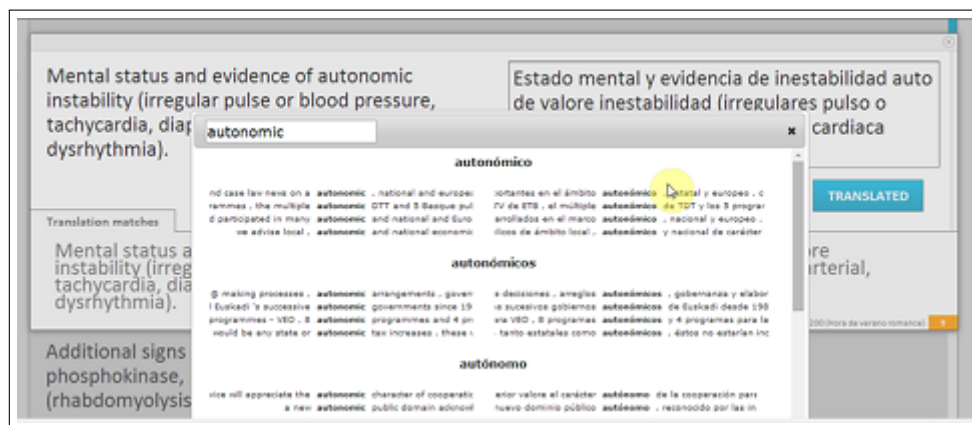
Mental status and evidence of autonomic instability (irregular pulse or blood pressure, tachycardia, diap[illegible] dysrhythmia).

Estado mental y evidencia de inestabilidad auto de valore inestabilidad (irregulares pulso o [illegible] cardiaca

TRANSLATED

Translation matches

Mental status a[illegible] instability (irreg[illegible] tachycardia, dia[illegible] dysrhythmia).

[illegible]re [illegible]rterial,

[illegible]200 (hora de verano romance) 9

Additional signs phosphokinase, (rhabdomyolysis

autonomic ×

autonómico

nd case law news on a autonomic , national and europe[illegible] | portantes en el ámbito autonómico estatal y europeo , c
rammes , the multiple autonomic DTT and 5 Basque pu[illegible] | TV de ETB , el múltiple autonómico de TDT y los 5 progra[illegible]
d participated in many autonomic and national and Euro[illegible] | arrollados en el marco autonómico , nacional y europeo .
ve advise local , autonomic and national economi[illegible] | ílicos de ámbito local , autonómico y nacional de carácter

autonómicos

@ making processes , autonomic arrangements , gover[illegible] | e decisiones , arreglos autonómicos , gobernanza y elabor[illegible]
l Euskadi 's successive autonomic governments since 19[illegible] | se sucesivos gobiernos autonómicos de Euskadi desde 198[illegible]
programmes – VEO , 8 autonomic programmes and 4 pr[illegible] | ina VEO , 8 programas autonómicos y 4 programas para la
would be any state or autonomic tax increases , these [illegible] | tanto estatales como autonómicos , éstos no estarían inc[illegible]

autónomo

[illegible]ice will appreciate the autonomic character of cooperatio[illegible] | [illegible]erior valore el carácter autónomo de la cooperación para
a new autonomic public domain acknowl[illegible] | nuevo dominio público autónomo , reconocido por las in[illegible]